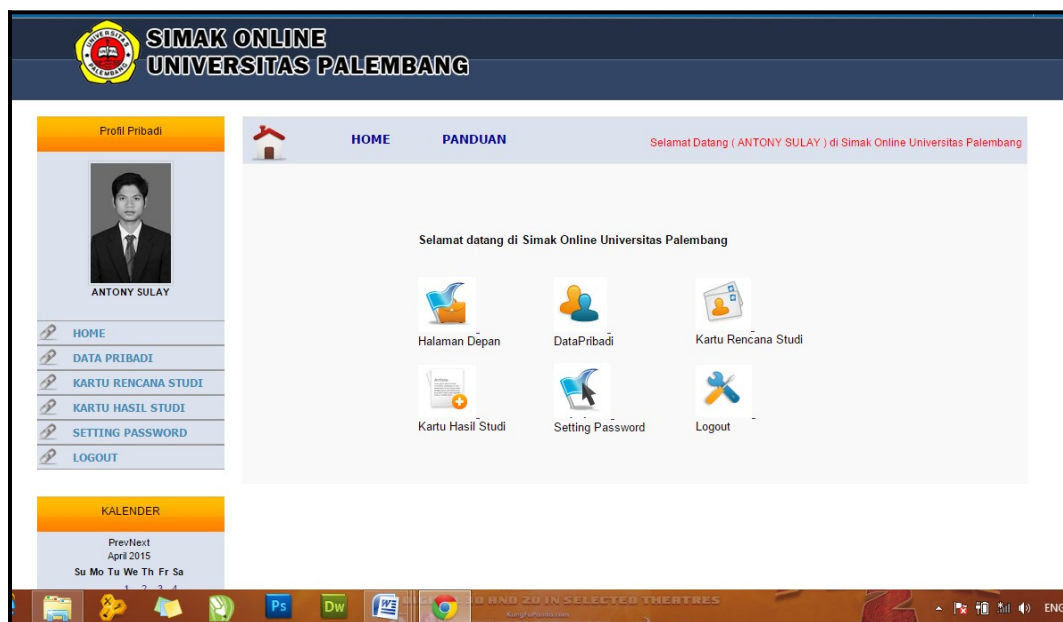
SIMAK ONLINE
UNIVERSITAS PALEMBANG

Profil Pribadi

ANTONY SULAY

HOME
DATA PRIBADI
KARTU RENCANA STUDI
KARTU HASIL STUDI
SETTING PASSWORD
LOGOUT

KALENDER

PrevNext
April 2015
Su Mo Tu We Th Fr Sa
1 2 3 4

HOME PANDUAN Selamat Datang ( ANTONY SULAY ) di Simak Online Universitas Palembang

Selamat datang di Simak Online Universitas Palembang

Halaman Depan
DataPribadi
Kartu Rencana Studi
Kartu Hasil Studi
Setting Password
Logout

D AND 2D IN SELECTED THEATRES

Ps Dw

ENG